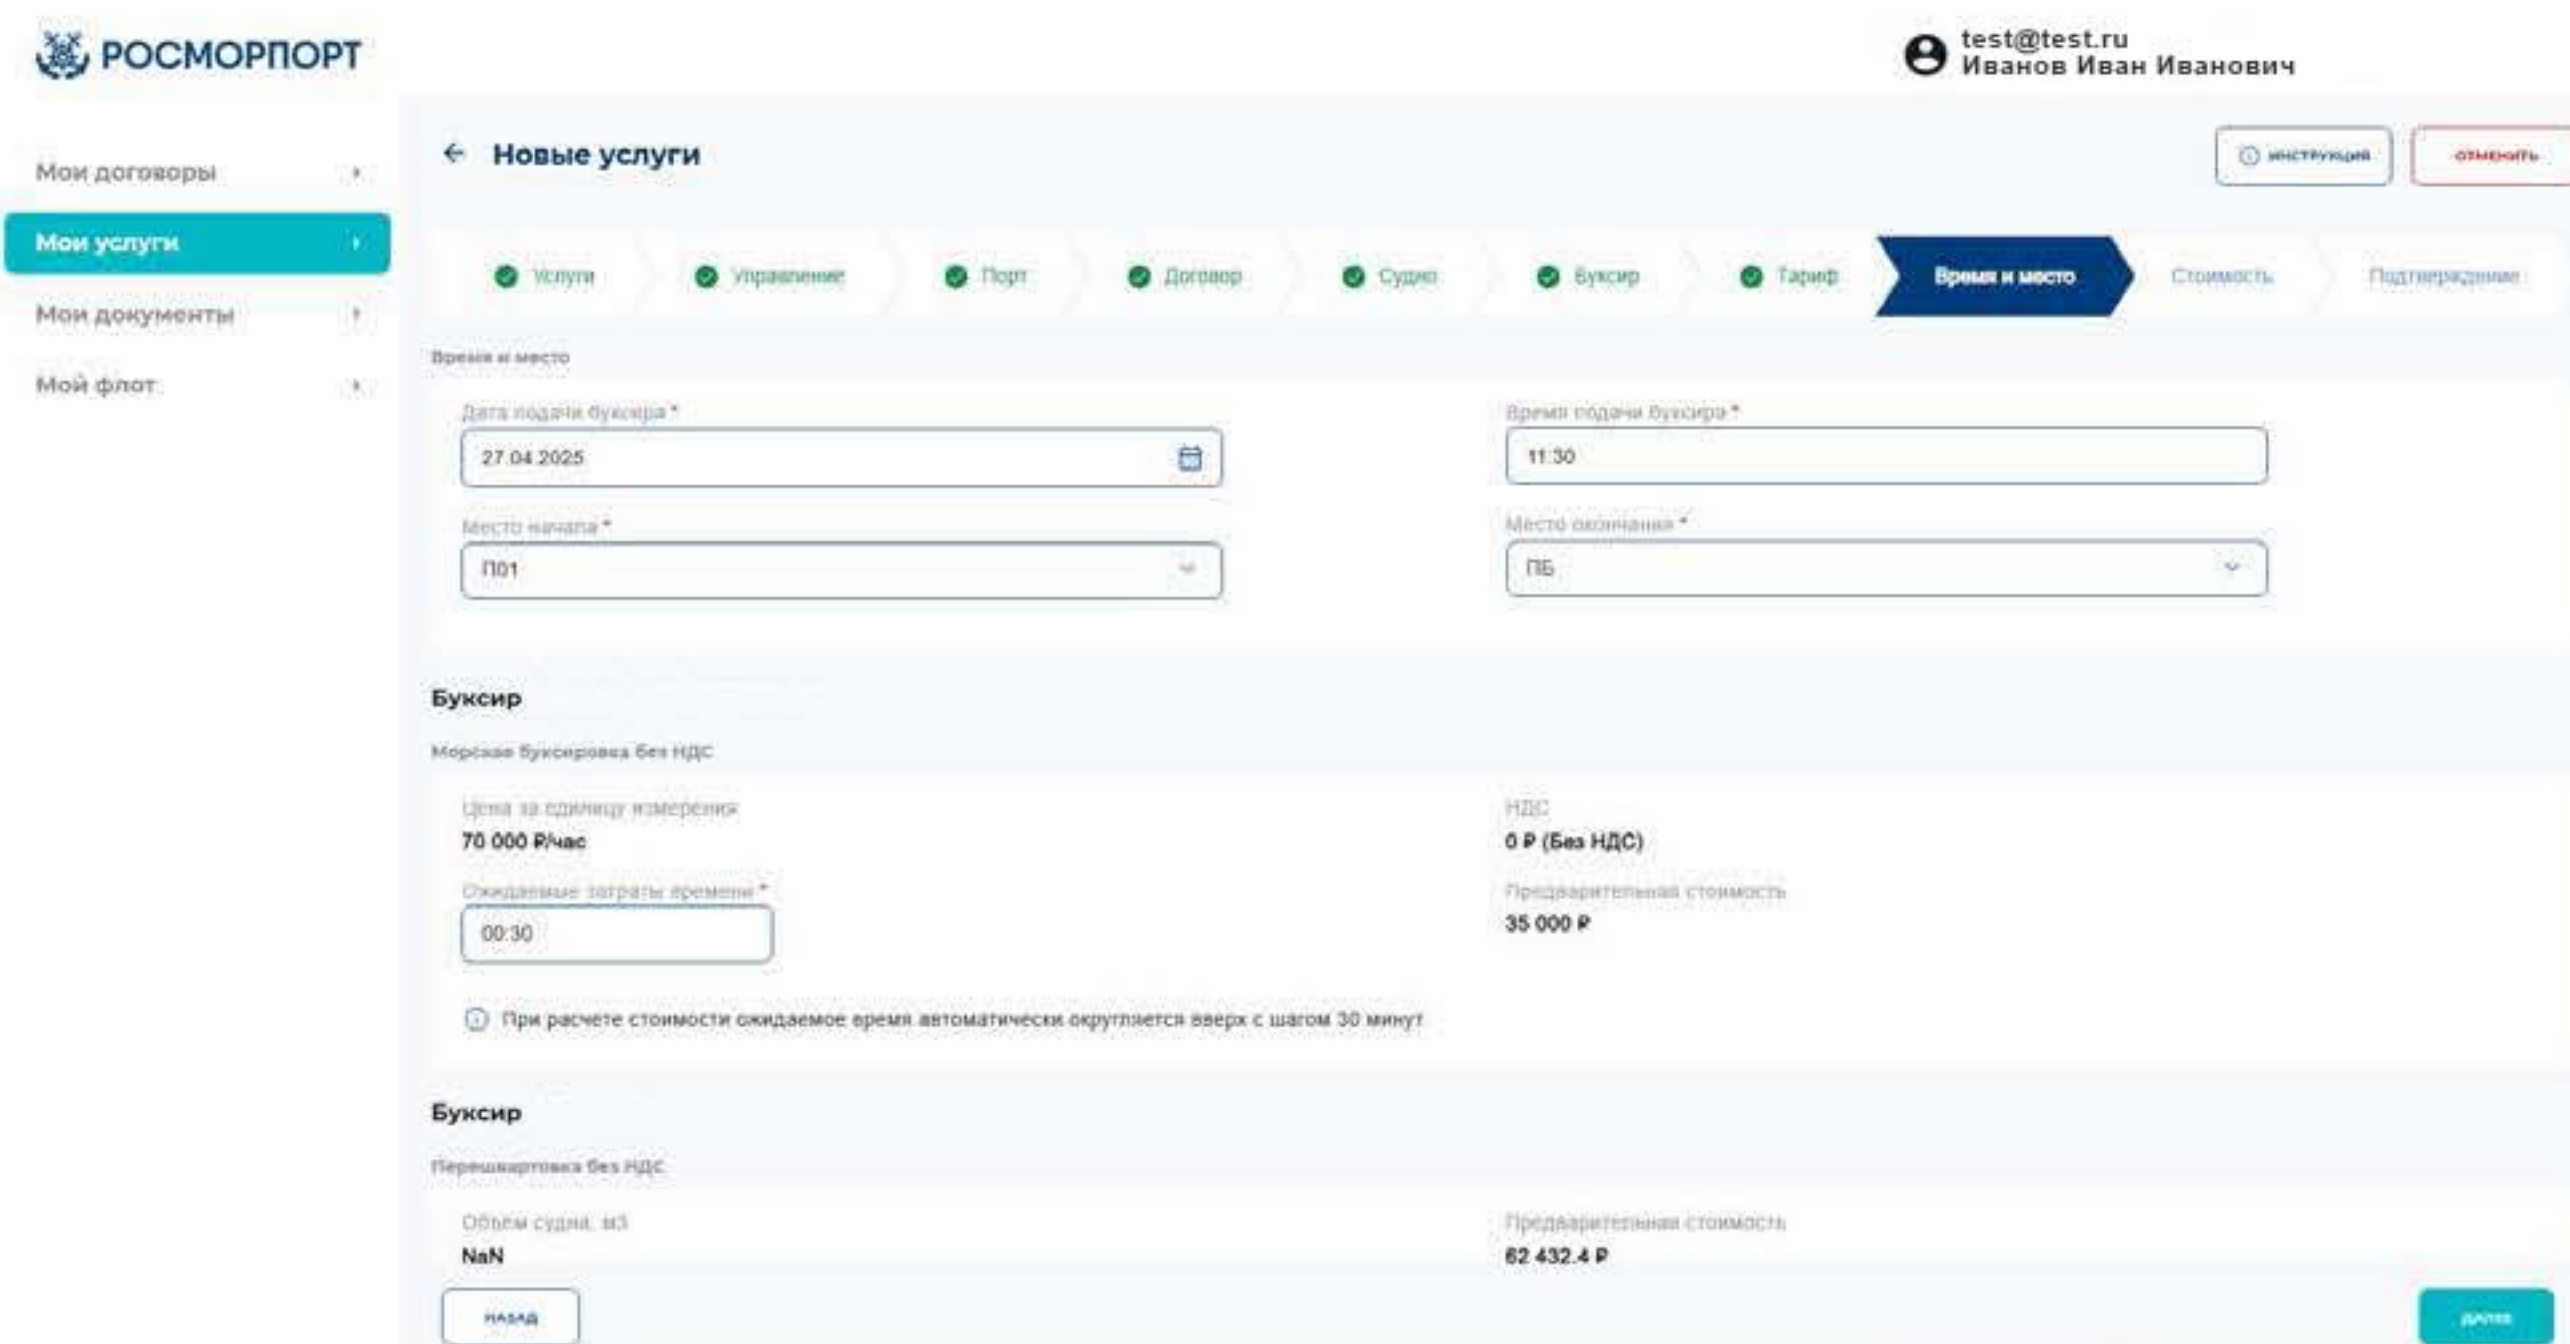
РОСМОРПОРТ

test@test.ru
Иванов Иван Иванович

Мои договоры
Мои услуги
Мои документы
Мой флот

Новые услуги

инструкция
отменить

Услуги
Управление
Порт
Договор
Судно
Буксир
Тариф
Время и место
Стоимость
Подтверждение

Время и место

Дата подачи буксира *
27.04.2025

Время подачи буксира *
11:30

Место начала *
П01

Место окончания *
ПБ

Буксир

Морская буксировка без НДС

Цена за единицу измерения
70 000 ₽/час

НДС
0 ₽ (Без НДС)

Ожидаемые затраты времени *
00:30

Предварительная стоимость
35 000 ₽

При расчете стоимости ожидаемое время автоматически округляется вверх с шагом 30 минут

Буксир

Перешвартовка без НДС

Объем судна, м3
NaN

Предварительная стоимость
62 432.4 ₽

назад

далее